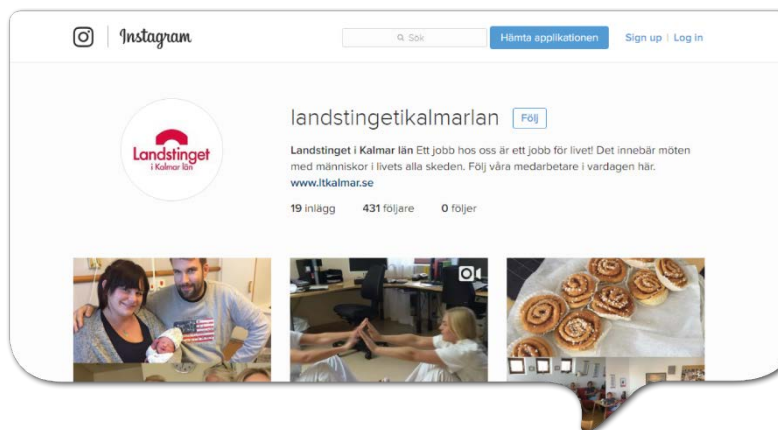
Instagram

Sök

Hämta applikationen

Sign up | Log in

Landstinget i Kalmar län

landstingetikalmarlan

Följ

Landstinget i Kalmar län Ett jobb hos oss är ett jobb för livet! Det innebär möten med människor i livets alla skeden. Följ våra medarbetare i vardagen här. www.ltkalmar.se

19 inlägg 431 följare 0 följer